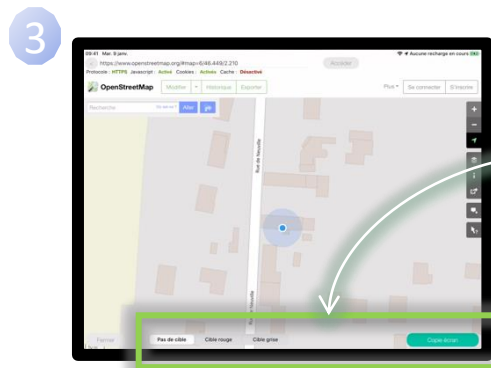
3

09:41 Mar. 9 janv.

Aucune recharge en cours

https://www.openstreetmap.org/#map=/46.449/2.210

Accéder

Protocole : HTTPS Javascript : Activé Cookies : Activés Cache : Désactivé

OpenStreetMap

Modifier

Historique

Exporter

Plus

Se connecter

S'inscrire

Recherche

Aller

Rue de Nouzille

Rue de Nouzille

Fermer

Pas de cible

Cible rouge

Cible grise

Copie écran